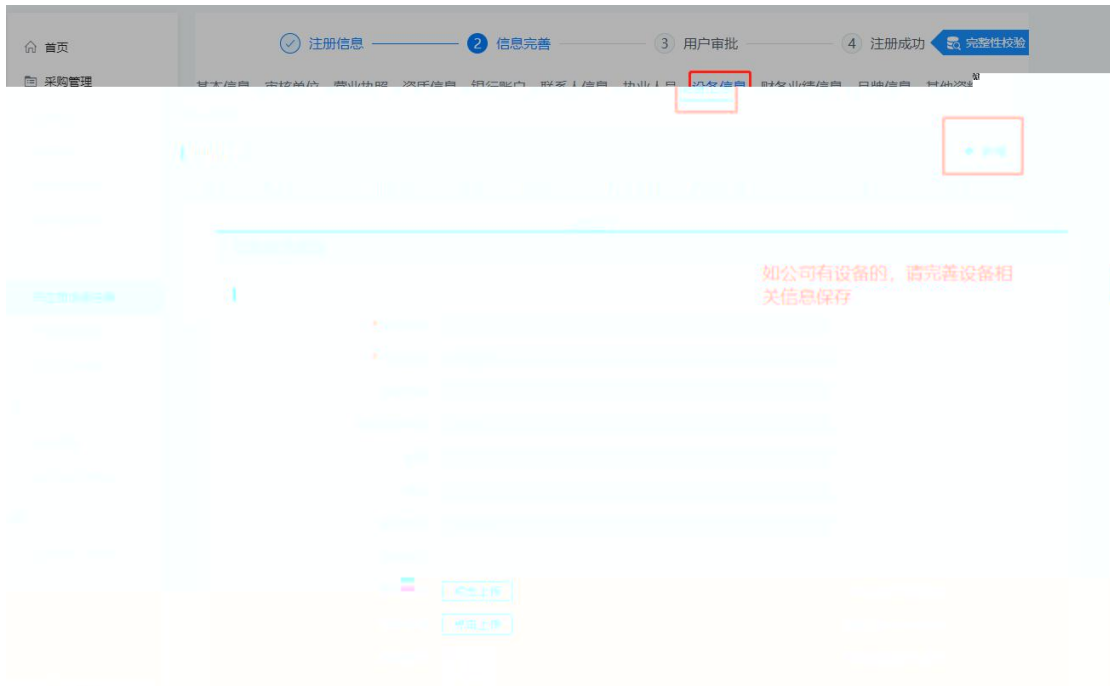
首页
采购管理

注册信息
2 信息完善
3 用户审批
4 注册成功
完整性校验

基本信息 审核单位 营业执照 资质信息 银行账户 联系人信息 执业人员 设备信息 财务业绩信息 品牌信息 其他资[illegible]

如公司有设备的，请完善设备相关信息保存